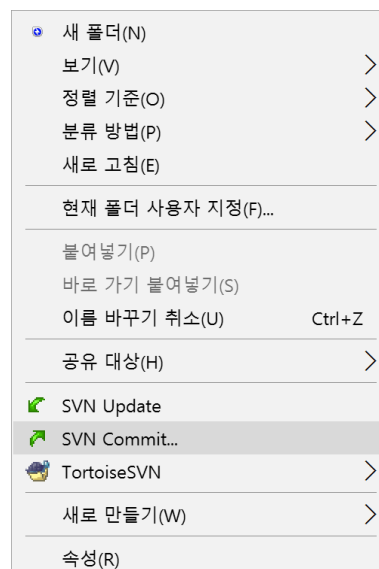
새 폴더(N)
보기(V)
정렬 기준(O)
분류 방법(P)
새로 고침(E)

현재 폴더 사용자 지정(F)...

붙여넣기(P)
바로 가기 붙여넣기(S)
이름 바꾸기 취소(U) Ctrl+Z

공유 대상(H)

SVN Update
SVN Commit...
TortoiseSVN

새로 만들기(W)

속성(R)